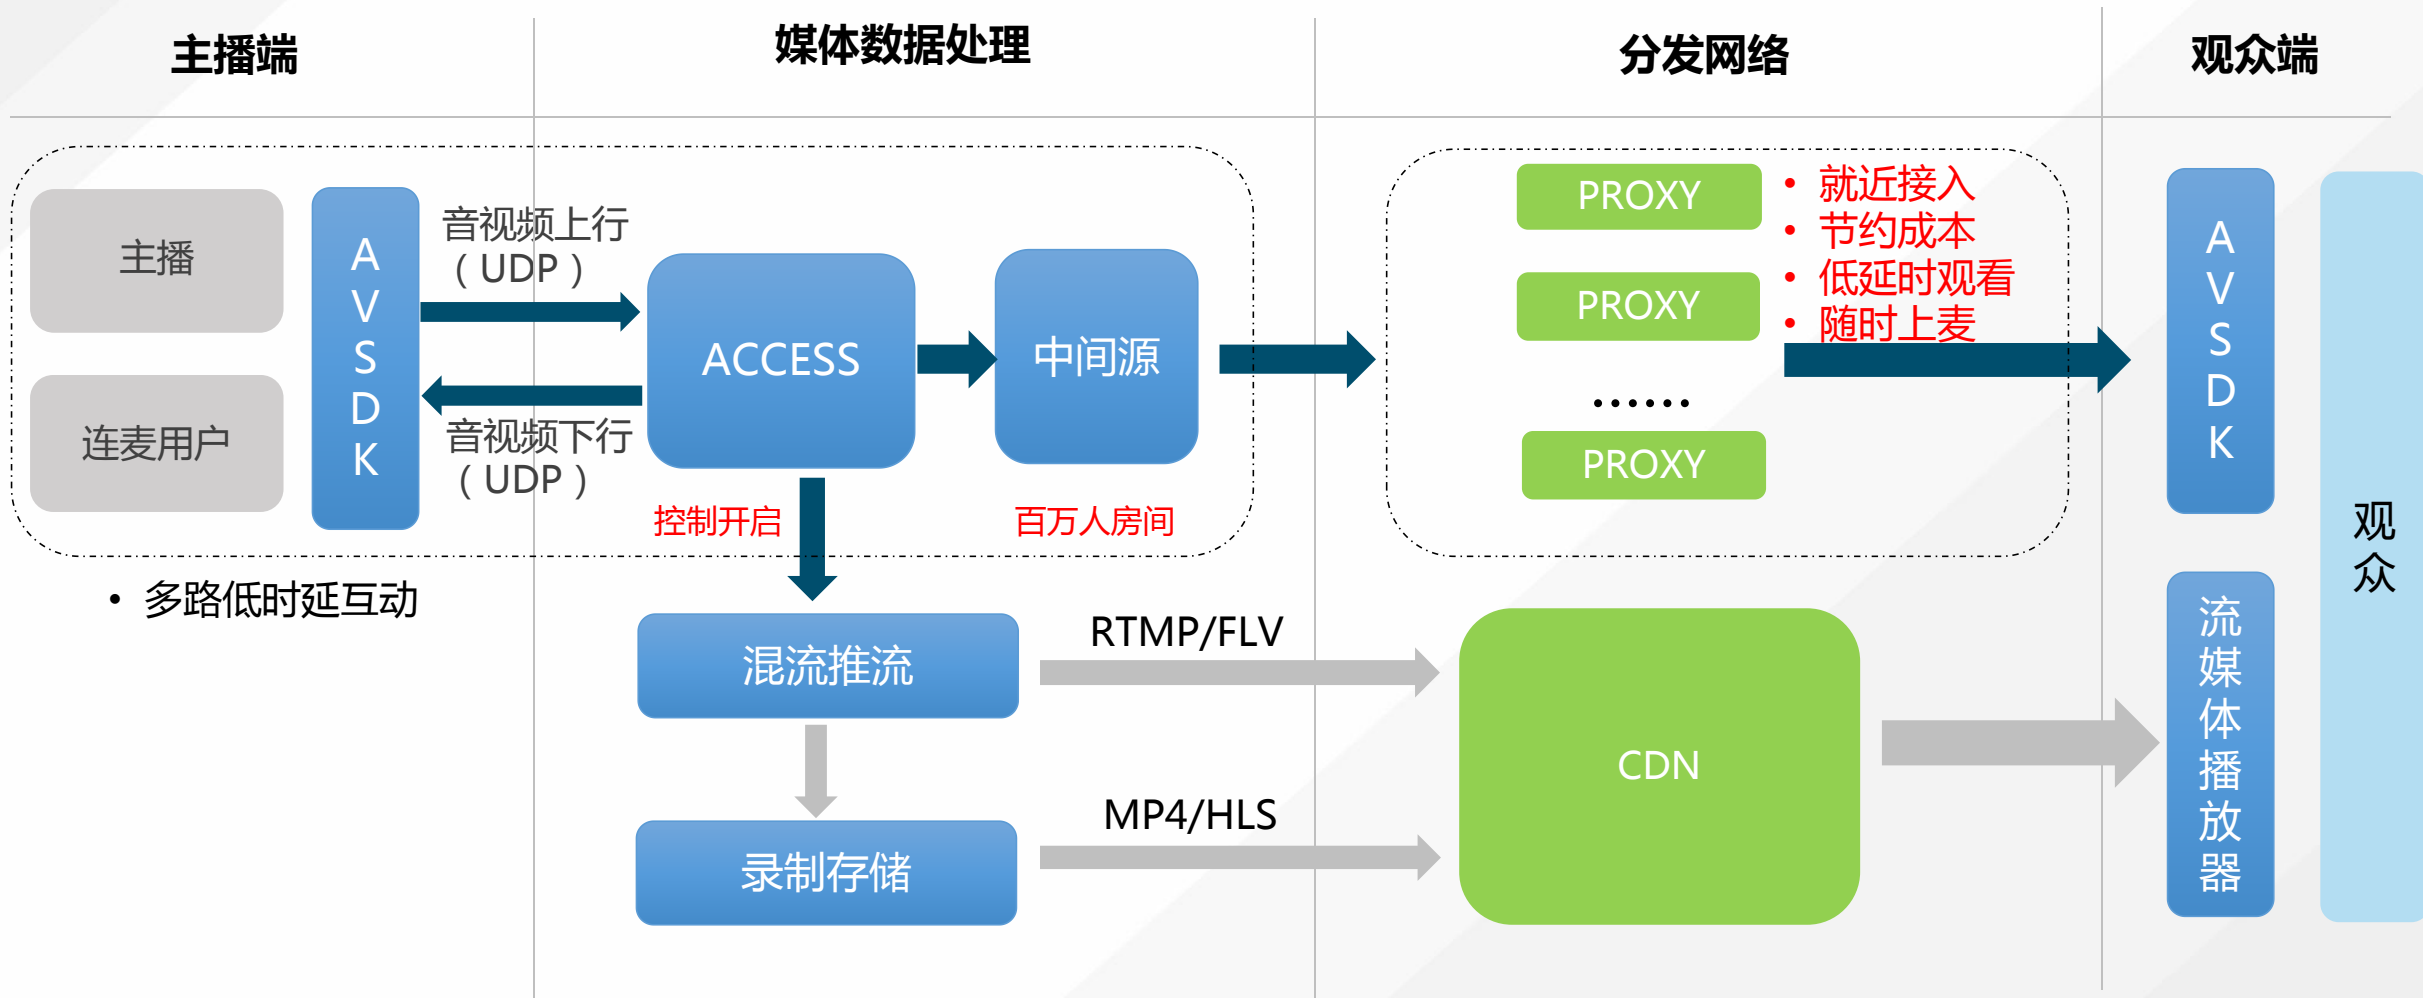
主播端

媒体数据处理

分发网络

观众端

主播

连麦用户

AVSDK

音视频上行（UDP）

音视频下行（UDP）

ACCESS

中间源

控制开启

百万人房间

PROXY

PROXY

……

PROXY

• 就近接入
• 节约成本
• 低延时观看
• 随时上麦

AVSDK

观众

• 多路低时延互动

混流推流

RTMP/FLV

录制存储

MP4/HLS

CDN

流媒体播放器